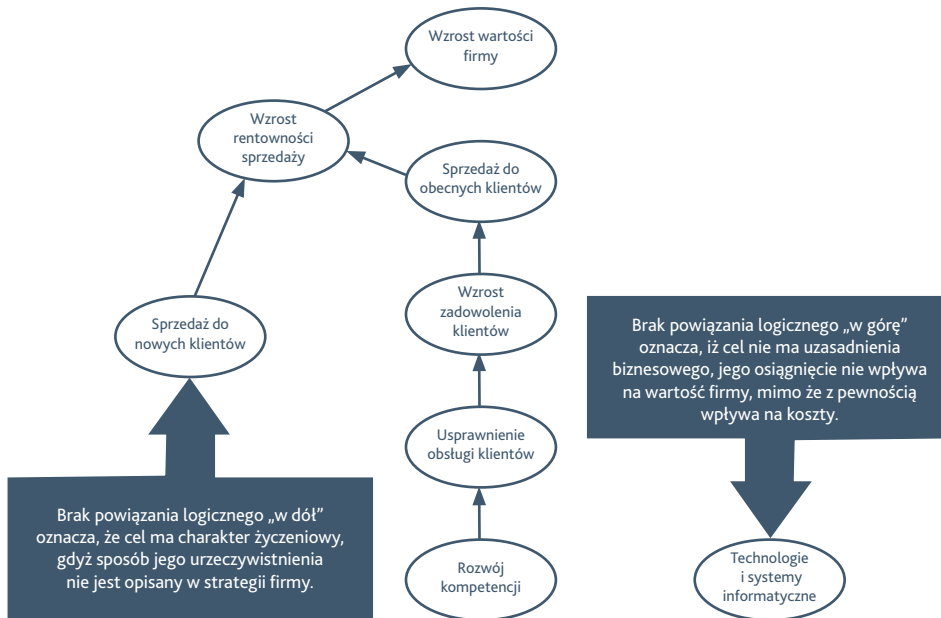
Wzrost wartości firmy

Wzrost rentowności sprzedaży

Sprzedaż do obecnych klientów

Wzrost zadowolenia klientów

Sprzedaż do nowych klientów

Brak powiązania logicznego „w górę” oznacza, iż cel nie ma uzasadnienia biznesowego, jego osiągnięcie nie wpływa na wartość firmy, mimo że z pewnością wpływa na koszty.

Usprawnienie obsługi klientów

Brak powiązania logicznego „w dół” oznacza, że cel ma charakter życzeniowy, gdyż sposób jego urzeczywistnienia nie jest opisany w strategii firmy.

Rozwój kompetencji

Technologie i systemy informatyczne